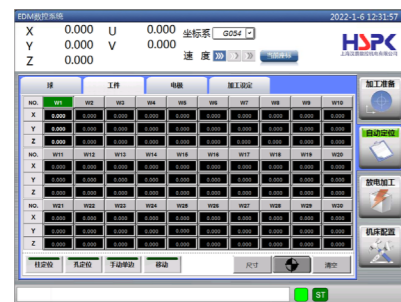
EDM数控系统 2022-1-6 12:31:57

X 0.000 U 0.000 坐标系 G054
Y 0.000 V 0.000 速 度
Z 0.000

HSPK
上海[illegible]

球 工件 电极 加工设定

| NO. | W1 | W2 | W3 | W4 | W5 | W6 | W7 | W8 | W9 | W10 |
|---|---|---|---|---|---|---|---|---|---|---|
| X | 0.000 | 0.000 | 0.000 | 0.000 | 0.000 | 0.000 | 0.000 | 0.000 | 0.000 | 0.000 |
| Y | 0.000 | 0.000 | 0.000 | 0.000 | 0.000 | 0.000 | 0.000 | 0.000 | 0.000 | 0.000 |
| Z | 0.000 | 0.000 | 0.000 | 0.000 | 0.000 | 0.000 | 0.000 | 0.000 | 0.000 | 0.000 |
| NO. | W11 | W12 | W13 | W14 | W15 | W16 | W17 | W18 | W19 | W20 |
| X | 0.000 | 0.000 | 0.000 | 0.000 | 0.000 | 0.000 | 0.000 | 0.000 | 0.000 | 0.000 |
| Y | 0.000 | 0.000 | 0.000 | 0.000 | 0.000 | 0.000 | 0.000 | 0.000 | 0.000 | 0.000 |
| Z | 0.000 | 0.000 | 0.000 | 0.000 | 0.000 | 0.000 | 0.000 | 0.000 | 0.000 | 0.000 |
| NO. | W21 | W22 | W23 | W24 | W25 | W26 | W27 | W28 | W29 | W30 |
| X | 0.000 | 0.000 | 0.000 | 0.000 | 0.000 | 0.000 | 0.000 | 0.000 | 0.000 | 0.000 |
| Y | 0.000 | 0.000 | 0.000 | 0.000 | 0.000 | 0.000 | 0.000 | 0.000 | 0.000 | 0.000 |
| Z | 0.000 | 0.000 | 0.000 | 0.000 | 0.000 | 0.000 | 0.000 | 0.000 | 0.000 | 0.000 |

柱定位 孔定位 手动举动 移动 尺寸 清空

加工准备
自动定位
放电加工
机床配置

ST